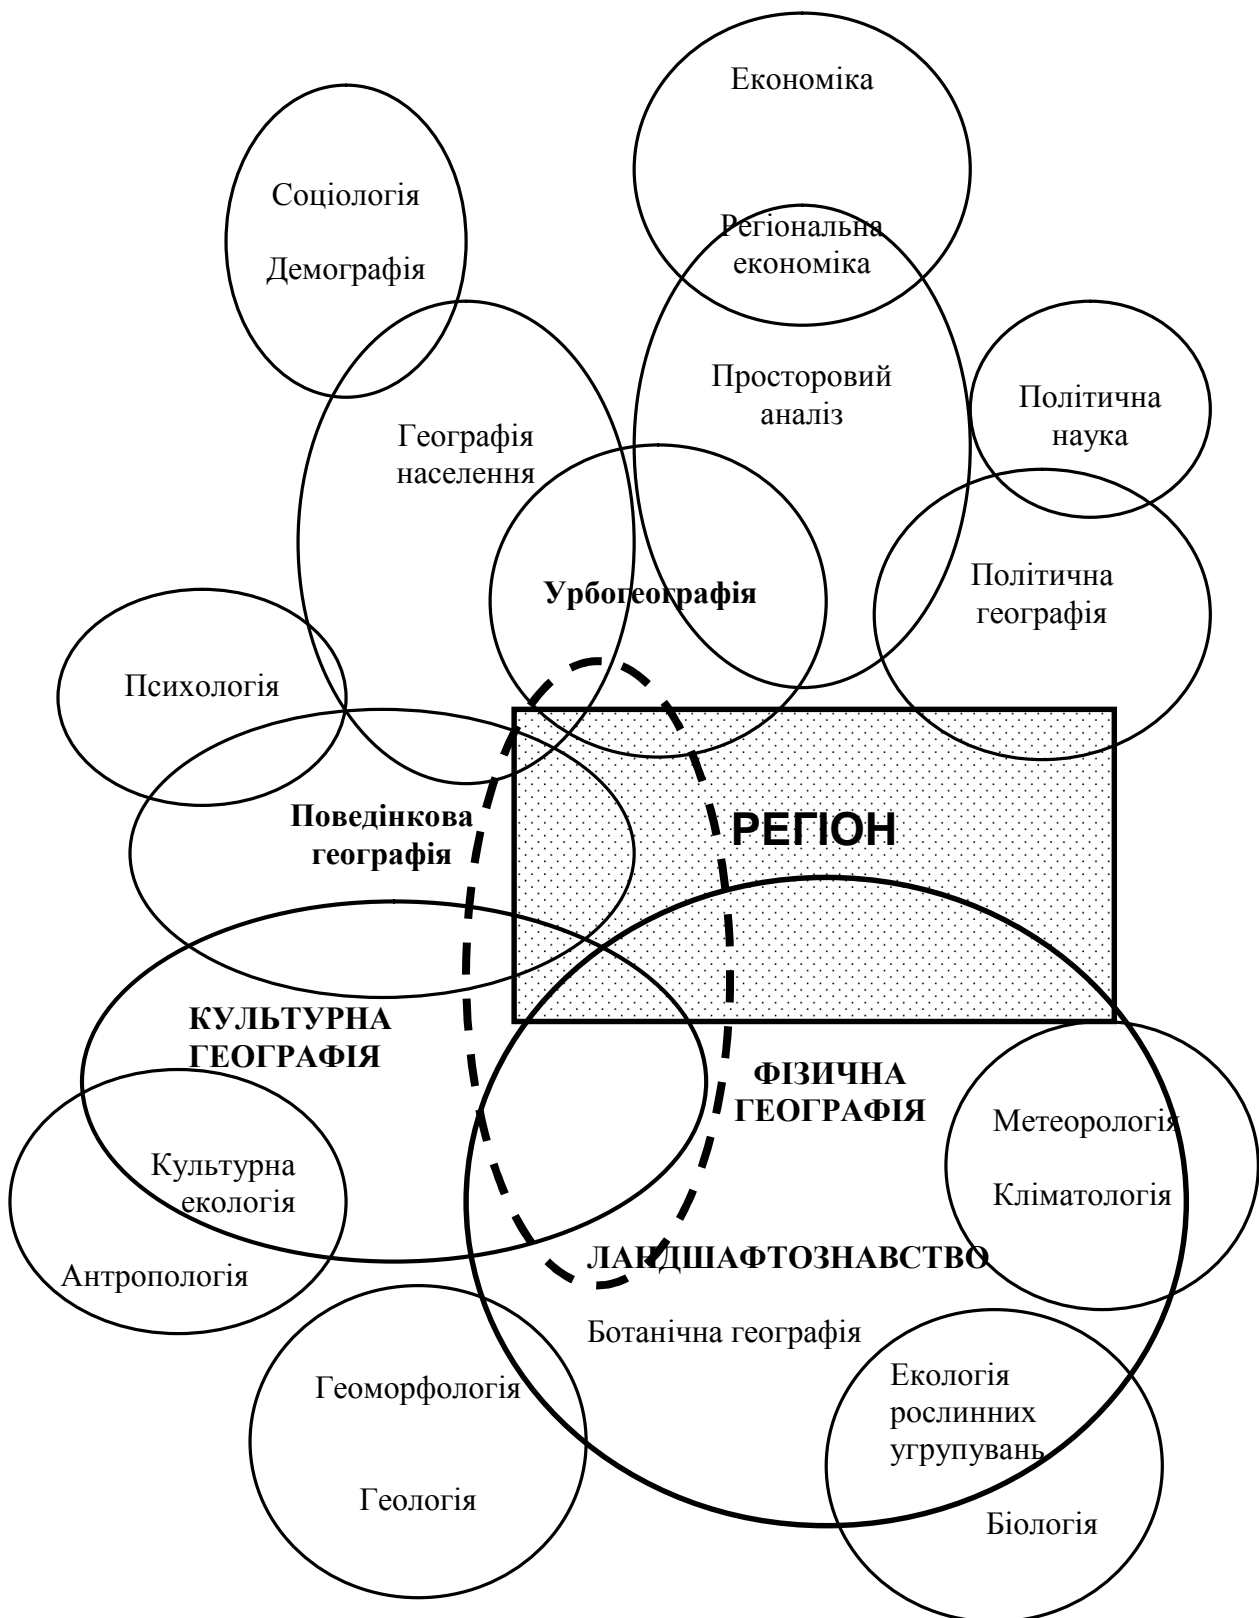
Економіка

Соціологія

Демографія

Регіональна економіка

Просторовий аналіз

Політична наука

Географія населення

Урбогеографія

Політична географія

Психологія

Поведінкова географія

РЕГІОН

КУЛЬТУРНА ГЕОГРАФІЯ

ФІЗИЧНА ГЕОГРАФІЯ

Метеорологія

Кліматологія

Культурна екологія

Антропологія

ЛАНДШАФТОЗНАВСТВО

Ботанічна географія

Геоморфологія

Екологія рослинних угрупувань

Геологія

Біологія